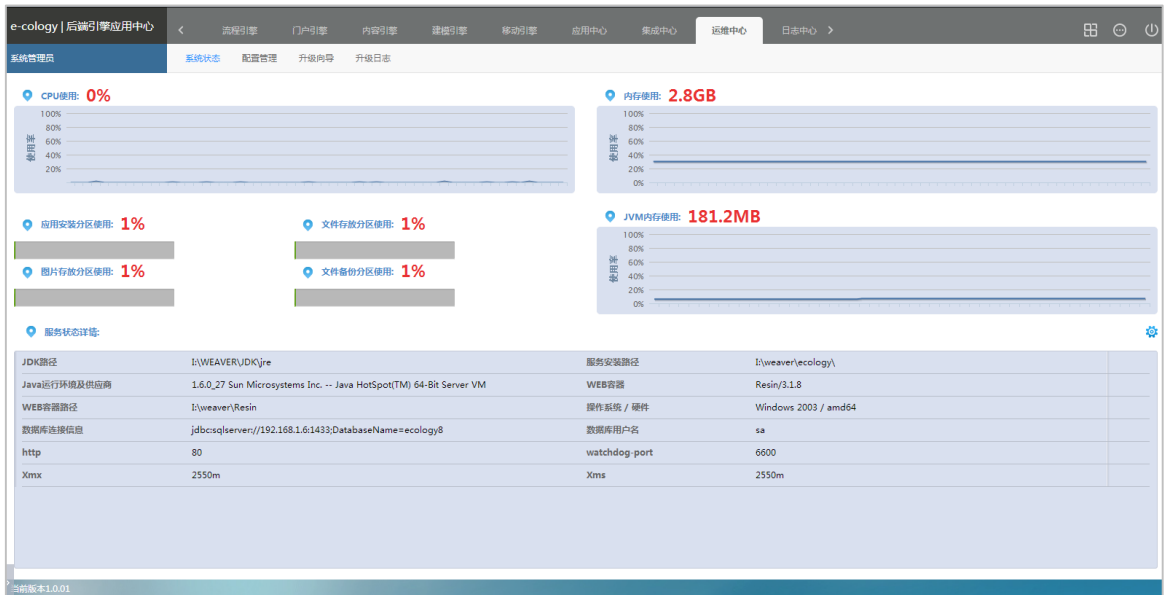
e-cology | 后端引擎应用中心

< 流程引擎 门户引擎 内容引擎 建模引擎 移动引擎 应用中心 集成中心 运维中心 日志中心 >

系统管理员

系统状态 配置管理 升级向导 升级日志

CPU使用: 0%

100%
80%
60%
40%
20%
使用率

内存使用: 2.8GB

100%
80%
60%
40%
20%
0%
使用率

应用安装分区使用: 1%

文件存放分区使用: 1%

图片存放分区使用: 1%

文件备份分区使用: 1%

JVM内存使用: 181.2MB

100%
80%
60%
40%
20%
0%
使用率

服务状态详情:

| JDK路径 | I:\WEAVER\JDK\jre | 服务安装路径 | I:\weaver\ecology\ |
|---|---|---|---|
| Java运行环境及供应商 | 1.6.0_27 Sun Microsystems Inc. -- Java HotSpot(TM) 64-Bit Server VM | WEB容器 | Resin/3.1.8 |
| WEB容器路径 | I:\weaver\Resin | 操作系统 / 硬件 | Windows 2003 / amd64 |
| 数据库连接信息 | jdbc:sqlserver://192.168.1.6:1433;DatabaseName=ecology8 | 数据库用户名 | sa |
| http | 80 | watchdog-port | 6600 |
| Xmx | 2550m | Xms | 2550m |

当前版本1.0.01